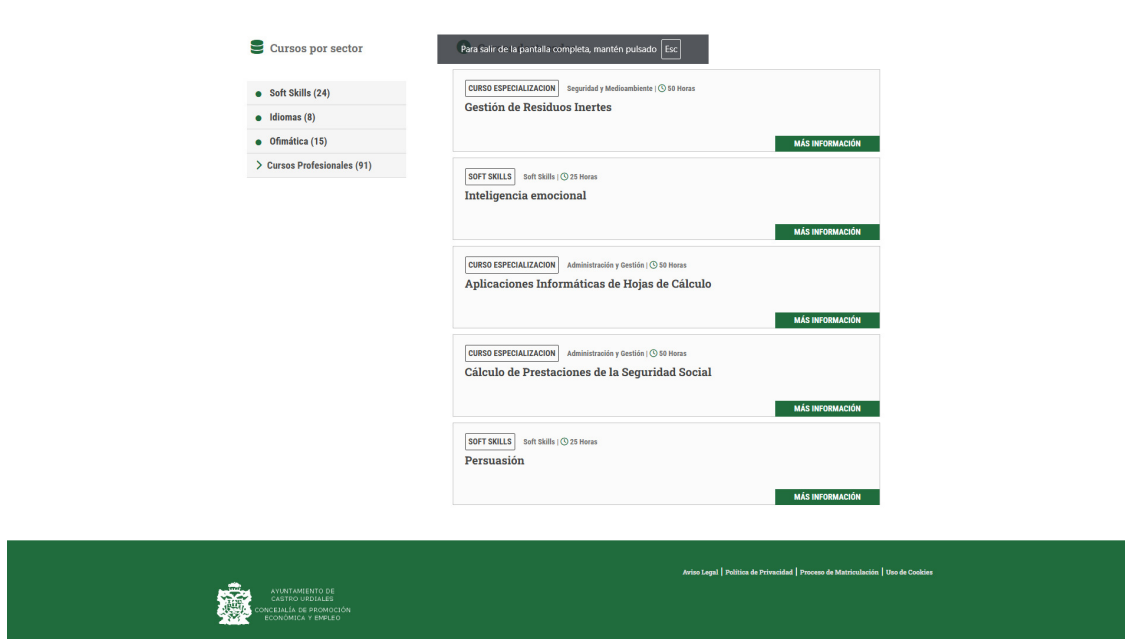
Cursos por sector

Para salir de la pantalla completa, mantén pulsado Esc

Soft Skills (24)
Idiomas (8)
Ofimática (15)
Cursos Profesionales (91)

CURSO ESPECIALIZACION Seguridad y Medioambiente | 50 Horas
Gestión de Residuos Inertes
MÁS INFORMACIÓN

SOFT SKILLS Soft Skills | 25 Horas
Inteligencia emocional
MÁS INFORMACIÓN

CURSO ESPECIALIZACION Administración y Gestión | 50 Horas
Aplicaciones Informáticas de Hojas de Cálculo
MÁS INFORMACIÓN

CURSO ESPECIALIZACION Administración y Gestión | 50 Horas
Cálculo de Prestaciones de la Seguridad Social
MÁS INFORMACIÓN

SOFT SKILLS Soft Skills | 25 Horas
Persuasión
MÁS INFORMACIÓN

AYUNTAMIENTO DE CASTRO URDIALES
CONCEJALÍA DE PROMOCIÓN ECONÓMICA Y EMPLEO

Aviso Legal | Política de Privacidad | Proceso de Matriculación | Uso de Cookies